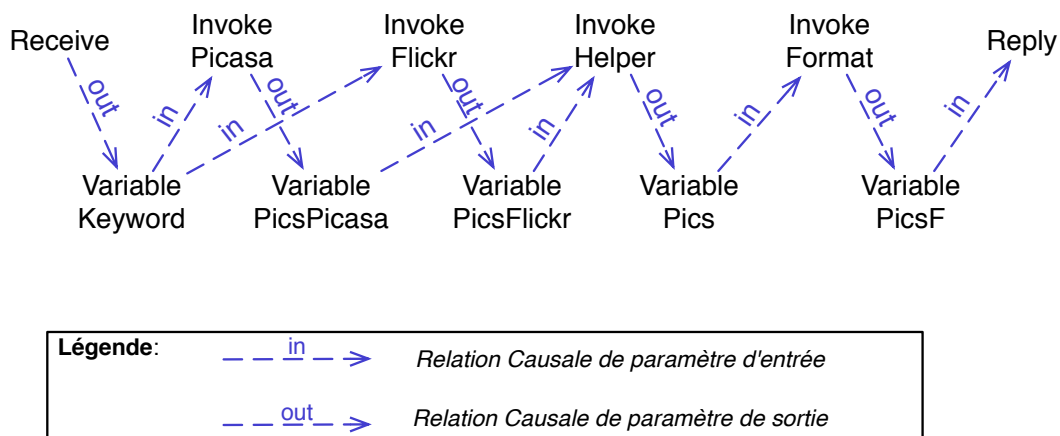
Receive
Invoke Picasa
Invoke Flickr
Invoke Helper
Invoke Format
Reply

out
in
out
in
out
in
in
out
in
out
in

Variable Keyword
Variable PicsPicasa
Variable PicsFlickr
Variable Pics
Variable PicsF

Légende:
in
Relation Causale de paramètre d'entrée
out
Relation Causale de paramètre de sortie